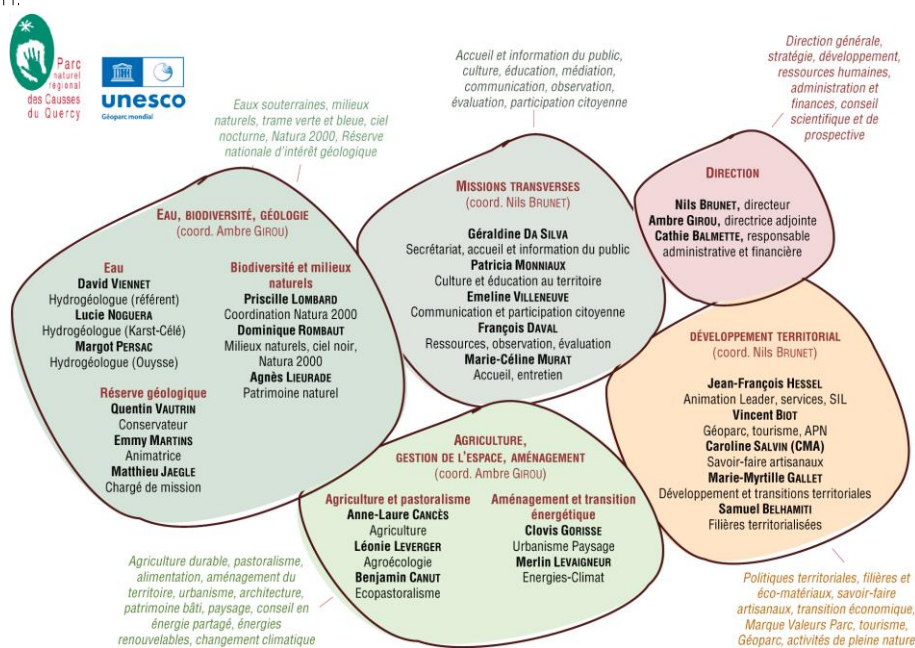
Parc naturel régional des Causses du Quercy

unesco
Géoparc mondial

Eaux souterraines, milieux naturels, trame verte et bleue, ciel nocturne, Natura 2000, Réserve nationale d'intérêt géologique

Accueil et information du public, culture, éducation, médiation, communication, observation, évaluation, participation citoyenne

Direction générale, stratégie, développement, ressources humaines, administration et finances, conseil scientifique et de prospective

EAU, BIODIVERSITÉ, GÉOLOGIE
(coord. Ambre GIROU)

Eau
David VIENNET
Hydrogéologue (référent)
Lucie NOGUERA
Hydrogéologue (Karst-Célé)
Margot PERSAC
Hydrogéologue (Ouysse)

Biodiversité et milieux naturels
Priscille LOMBARD
Coordination Natura 2000
Dominique ROMBAUT
Milieux naturels, ciel noir, Natura 2000
Agnès LIEURADE
Patrimoine naturel

Réserve géologique
Quentin VAUTRIN
Conservateur
Emmy MARTINS
Animatrice
Matthieu JAEGLE
Chargé de mission

MISSIONS TRANSVERSES
(coord. Nils BRUNET)
Géraldine DA SILVA
Secrétariat, accueil et information du public
Patricia MONNIAUX
Culture et éducation au territoire
Emeline VILLENEUVE
Communication et participation citoyenne
François DAVAL
Ressources, observation, évaluation
Marie-Céline MURAT
Accueil, entretien

DIRECTION
Nils BRUNET, directeur
Ambre GIROU, directrice adjointe
Cathie BALMETTE, responsable administrative et financière

DÉVELOPPEMENT TERRITORIAL
(coord. Nils BRUNET)
Jean-François HESSEL
Animation Leader, services, SIL
Vincent BIOT
Géoparc, tourisme, APN
Caroline SALVIN (CMA)
Savoir-faire artisanaux
Marie-Myrtille GALLET
Développement et transitions territoriales
Samuel BELHAMITI
Filières territorialisées

AGRICULTURE, GESTION DE L'ESPACE, AMÉNAGEMENT
(coord. Ambre GIROU)

Agriculture et pastoralisme
Anne-Laure CANCÈS
Agriculture
Léonie LEVERGER
Agroécologie
Benjamin CANUT
Ecopastoralisme

Aménagement et transition énergétique
Clovis GORISSE
Urbanisme Paysage
Merlin LEVAIGNEUR
Energies-Climat

Agriculture durable, pastoralisme, alimentation, aménagement du territoire, urbanisme, architecture, patrimoine bâti, paysage, conseil en énergie partagé, énergies renouvelables, changement climatique

Politiques territoriales, filières et éco-matériaux, savoir-faire artisanaux, transition économique, Marque Valeurs Parc, tourisme, Géoparc, activités de pleine nature